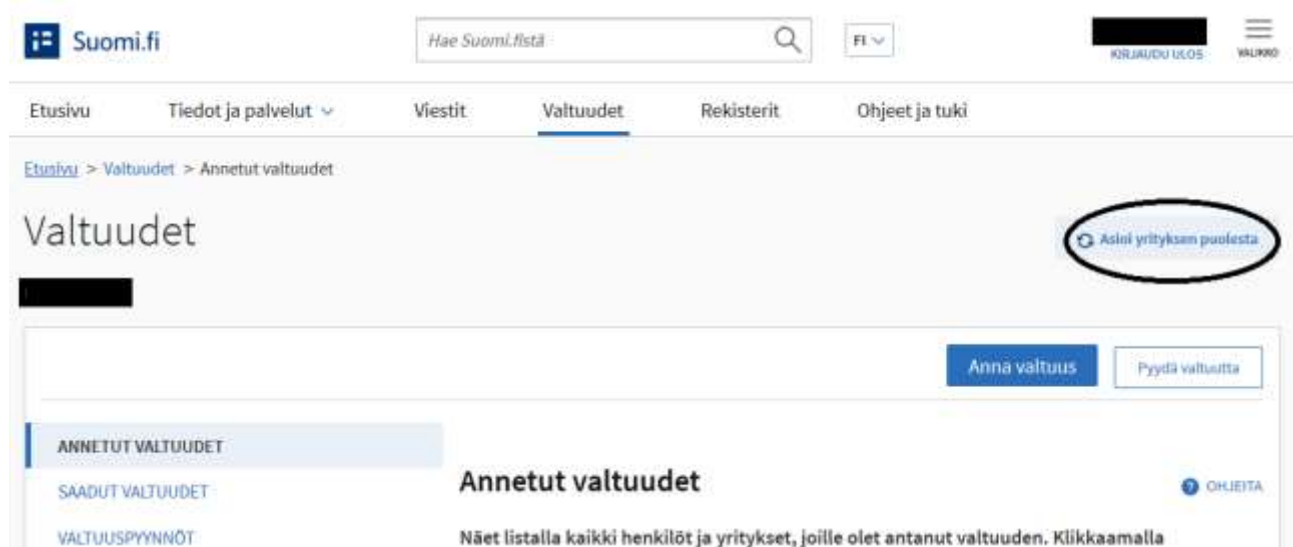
Suomi.fi

Hae Suomi.fistä

FI

KIRJAUDU ULOS

VALIKKO

Etusivu Tiedot ja palvelut Viestit Valtuudet Rekisterit Ohjeet ja tuki

Etusivu > Valtuudet > Annetut valtuudet

Valtuudet

Asioi yrityksen puolesta

Anna valtuus

Pyydä valtuutta

ANNETUT VALTUUDET

SAADUT VALTUUDET

VALTUUSPYYNNÖT

Annetut valtuudet

OHJEITA

Näet listalla kaikki henkilöt ja yritykset, joille olet antanut valtuuden. Klikkaamalla